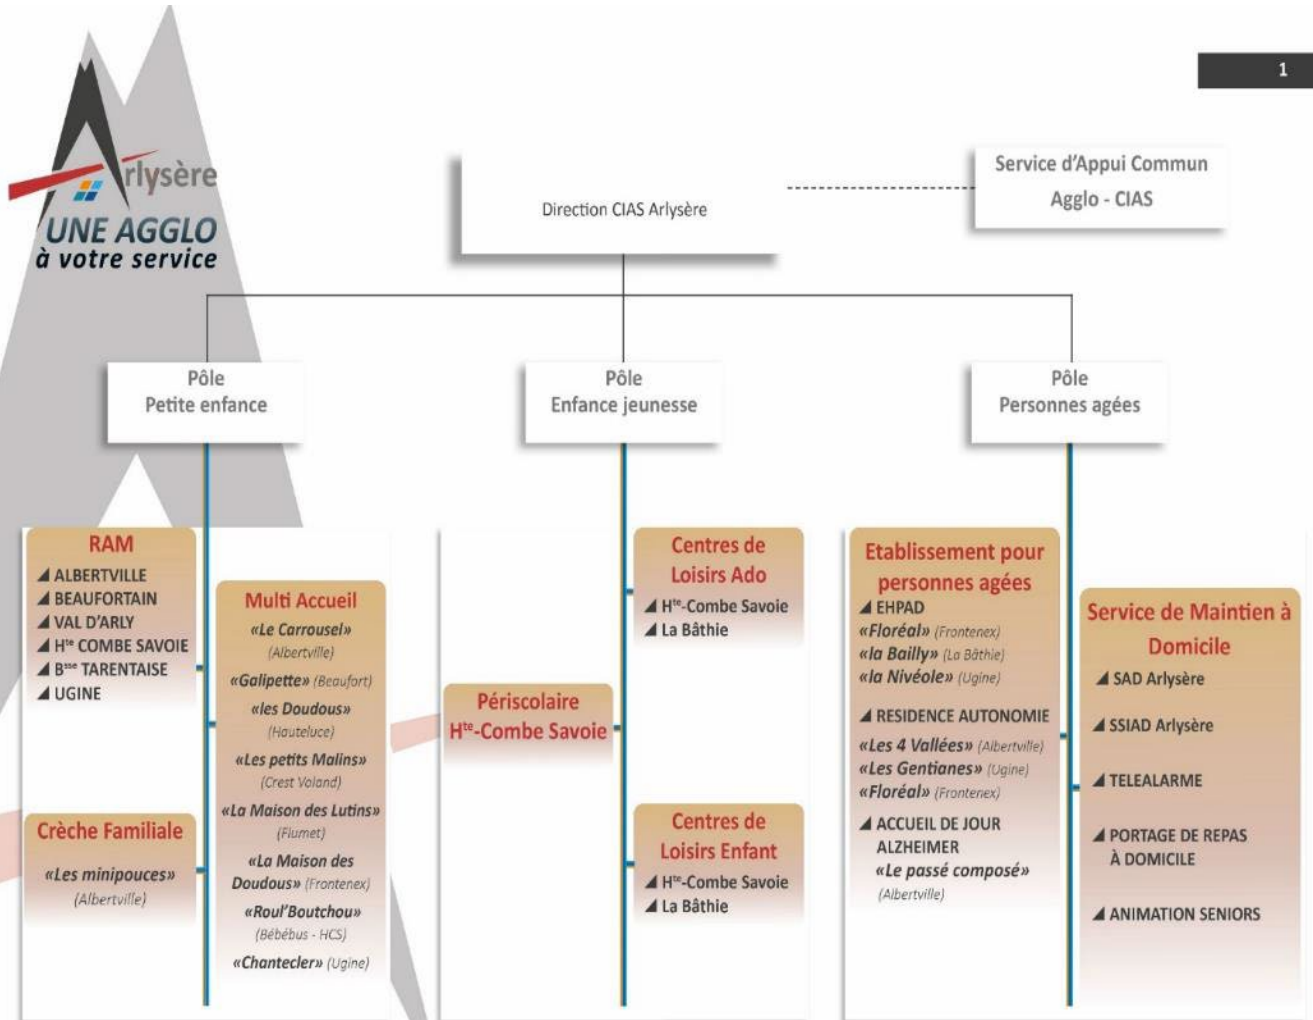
1

Arlysère
UNE AGGLO
à votre service

Direction CIAS Arlysère

Service d'Appui Commun
Agglo - CIAS

Pôle
Petite enfance

Pôle
Enfance jeunesse

Pôle
Personnes agées

RAM
◢ ALBERTVILLE
◢ BEAUFORTAIN
◢ VAL D'ARLY
◢ H$^{te}$ COMBE SAVOIE
◢ B$^{sse}$ TARENTAISE
◢ UGINE

Crèche Familiale
«Les minipouces»
(Albertville)

Multi Accueil
«Le Carrousel»
(Albertville)
«Galipette» (Beaufort)
«les Doudous»
(Hauteluce)
«Les petits Malins»
(Crest Voland)
«La Maison des Lutins»
(Flumet)
«La Maison des Doudous» (Frontenex)
«Roul'Boutchou»
(Bébébus - HCS)
«Chantecler» (Ugine)

Périscolaire
H$^{te}$-Combe Savoie

Centres de Loisirs Ado
◢ H$^{te}$-Combe Savoie
◢ La Bâthie

Centres de Loisirs Enfant
◢ H$^{te}$-Combe Savoie
◢ La Bâthie

Etablissement pour personnes agées
◢ EHPAD
«Floréal» (Frontenex)
«la Bailly» (La Bâthie)
«la Nivéole» (Ugine)
◢ RESIDENCE AUTONOMIE
«Les 4 Vallées» (Albertville)
«Les Gentianes» (Ugine)
«Floréal» (Frontenex)
◢ ACCUEIL DE JOUR ALZHEIMER
«Le passé composé»
(Albertville)

Service de Maintien à Domicile
◢ SAD Arlysère
◢ SSIAD Arlysère
◢ TELEALARME
◢ PORTAGE DE REPAS À DOMICILE
◢ ANIMATION SENIORS